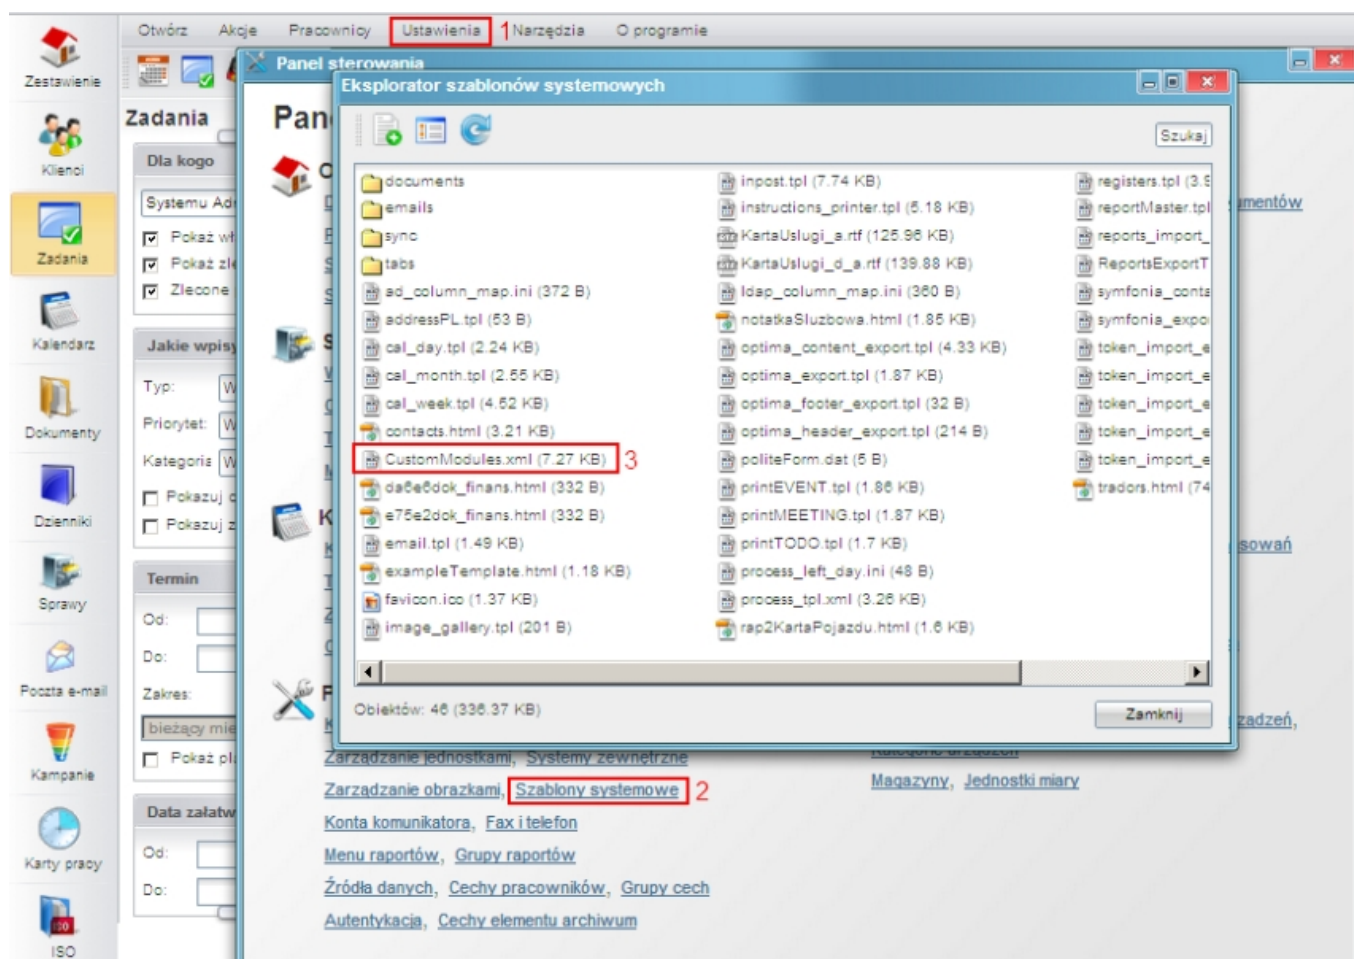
Otwórz Akcje Pracownicy Ustawienia 1 Narzędzia O programie

Zestawienie
Klienci
Zadania
Kalendarz
Dokumenty
Dzienniki
Sprawy
Poczta e-mail
Kampanie
Karty pracy
ISO

Zadania
Dla kogo
Systemu Ad
Pokaż wł
Pokaż zl
Zlecone
Jakie wpisy
Typ: W
Priorytet: W
Kategoria W
Pokazuj
Pokazuj
Termin
Od:
Do:
Zakres:
bieżący mie
Pokaż pl
Data załatw
Od:
Do:

Panel sterowania
Pan

Eksplorator szablonów systemowych
Szukaj

documents
emails
sync
tabs
ad_column_map.ini (372 B)
addressPL.tpl (53 B)
cal_day.tpl (2.24 KB)
cal_month.tpl (2.55 KB)
cal_week.tpl (4.52 KB)
contacts.html (3.21 KB)
CustomModules.xml (7.27 KB) 3
da6e6dck_finans.html (332 B)
e75e2dck_finans.html (332 B)
email.tpl (1.49 KB)
exampleTemplate.html (1.18 KB)
favicon.ico (1.37 KB)
image_gallery.tpl (201 B)

inpost.tpl (7.74 KB)
instructions_printer.tpl (5.18 KB)
KartaUslugi_a.rtf (125.96 KB)
KartaUslugi_d_a.rtf (139.88 KB)
ldap_column_map.ini (360 B)
notatkaSluzbowa.html (1.85 KB)
optima_content_export.tpl (4.33 KB)
optima_export.tpl (1.87 KB)
optima_footer_export.tpl (32 B)
optima_header_export.tpl (214 B)
politeForm.dat (5 B)
printEVENT.tpl (1.86 KB)
printMEETING.tpl (1.87 KB)
printTODO.tpl (1.7 KB)
process_left_day.ini (48 B)
process_tpl.xml (3.26 KB)
rap2KartaPojazdu.html (1.6 KB)

registers.tpl (3.5
reportMaster.tpl
reports_import_
ReportsExportT
symfonia_conta
symfonia_expo
token_import_e
token_import_e
token_import_e
token_import_e
token_import_e
tradors.html (74

Obiektów: 46 (336.37 KB)
Zamknij

mentów
sowań
zadzeń,

Zarządzanie jednostkami, Systemy zewnętrzne
Zarządzanie obrazkami, Szablony systemowe 2
Konta komunikatora, Fax i telefon
Menu raportów, Grupy raportów
Źródła danych, Cechy pracowników, Grupy cech
Autentykacja, Cechy elementu archiwum

Kategorie urządzeń
Magazyny, Jednostki miary